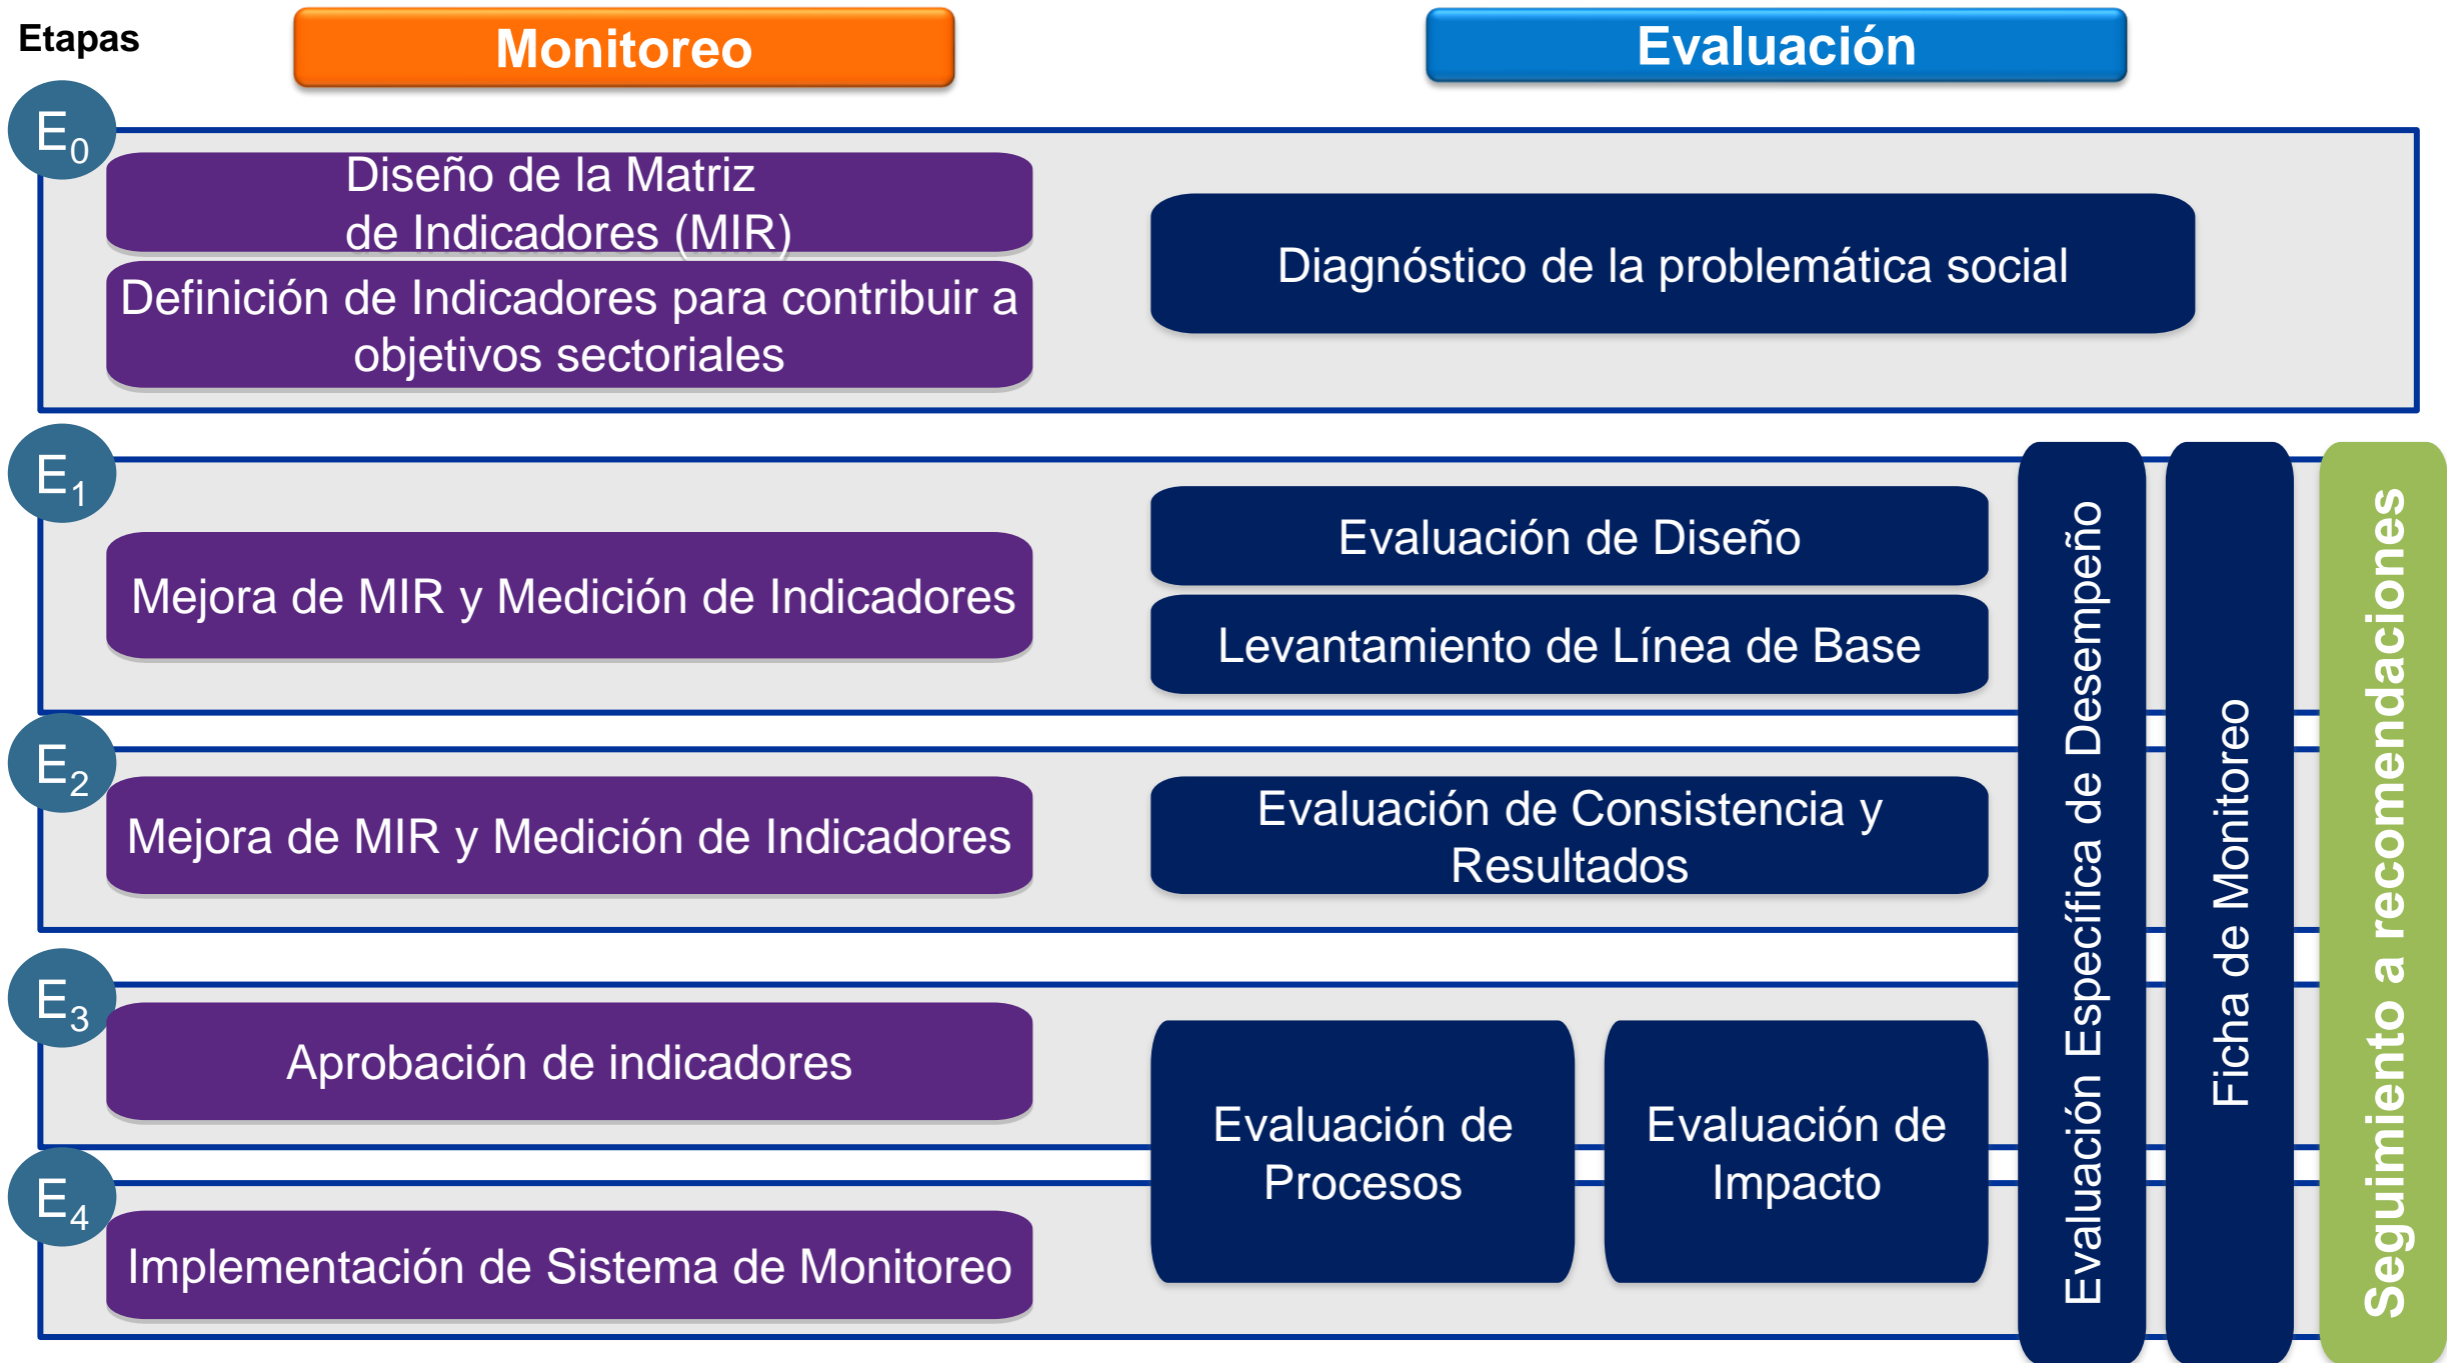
Etapas

Monitoreo

Evaluación

$E_0$

Diseño de la Matriz de Indicadores (MIR)

Definición de Indicadores para contribuir a objetivos sectoriales

Diagnóstico de la problemática social

$E_1$

Mejora de MIR y Medición de Indicadores

Evaluación de Diseño

Levantamiento de Línea de Base

$E_2$

Mejora de MIR y Medición de Indicadores

Evaluación de Consistencia y Resultados

$E_3$

Aprobación de indicadores

$E_4$

Implementación de Sistema de Monitoreo

Evaluación de Procesos

Evaluación de Impacto

Evaluación Específica de Desempeño

Ficha de Monitoreo

Seguimiento a recomendaciones